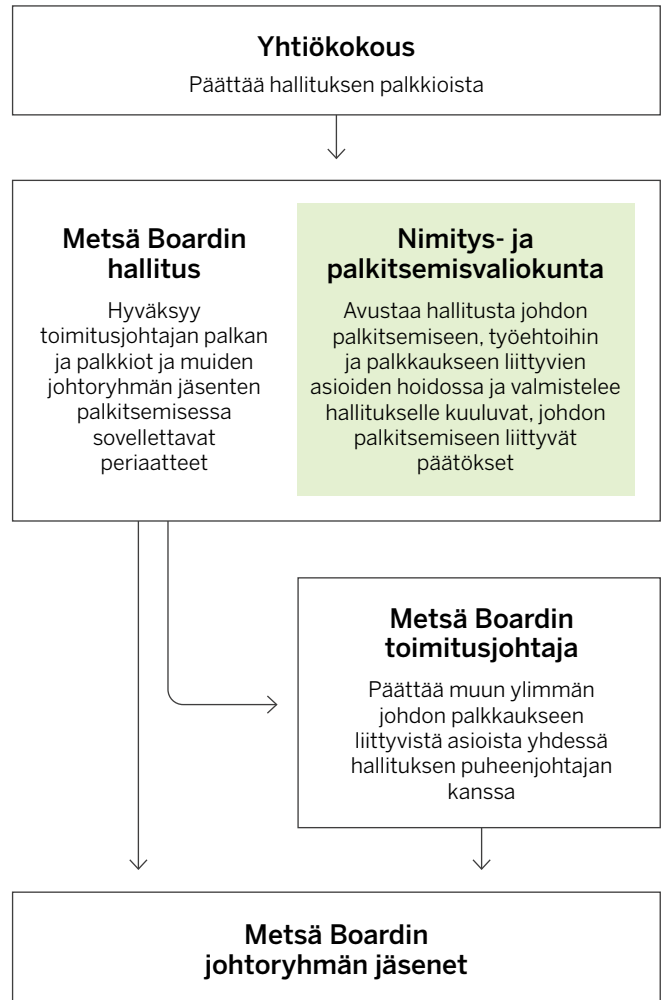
Yhtiökokous

Päättää hallituksen palkkioista

Metsä Boardin hallitus

Hyväksyy toimitusjohtajan palkan ja palkkiot ja muiden johtoryhmän jäsenten palkitsemisessa sovellettavat periaatteet

Nimitys- ja palkitsemisvaliokunta

Avustaa hallitusta johdon palkitsemiseen, työehtoihin ja palkkaukseen liittyvien asioiden hoidossa ja valmistelee hallitukselle kuuluvat, johdon palkitsemiseen liittyvät päätökset

Metsä Boardin toimitusjohtaja

Päättää muun ylimmän johdon palkkaukseen liittyvistä asioista yhdessä hallituksen puheenjohtajan kanssa

Metsä Boardin johtoryhmän jäsenet